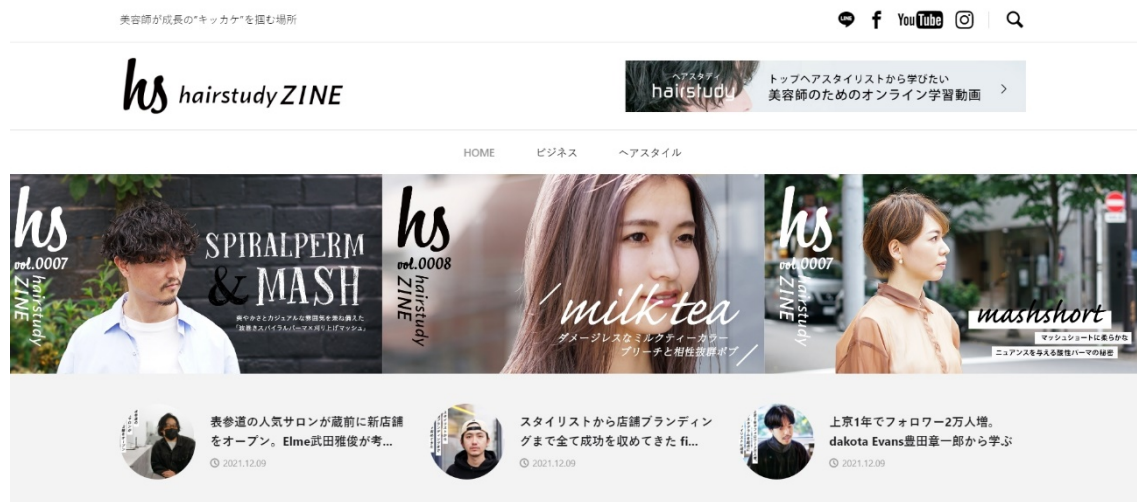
美容師が成長の"キッカケ"を掴む場所

LINE f YouTube

hs hairstudy ZINE

ヘアスタディ hairstudy トップヘアスタイリストから学びたい 美容師のためのオンライン学習動画 >

HOME ビジネス ヘアスタイル

hs vol.0007 hairstudy ZINE

SPIRALPERM & MASH

爽やかさとカジュアルな雰囲気を兼ね備えた「後巻きスパイラルパーマ×刈り上げマッシュ」

hs vol.0008 hairstudy ZINE

milk tea

ダメージレスなミルクティーカラー ブリーチと相性抜群ボブ

hs vol.0007 hairstudy ZINE

mashshort

マッシュショートに柔らかな ニュアンスを与える酸性パーマの秘密

表参道の人気サロンが蔵前に新店舗をオープン。Elme武田雅俊が考...

2021.12.09

スタイリストから店舗ブランディングまで全て成功を収めてきた fi...

2021.12.09

上京1年でフォロワー2万人増。dakota Evans豊田章一郎から学ぶ

2021.12.09